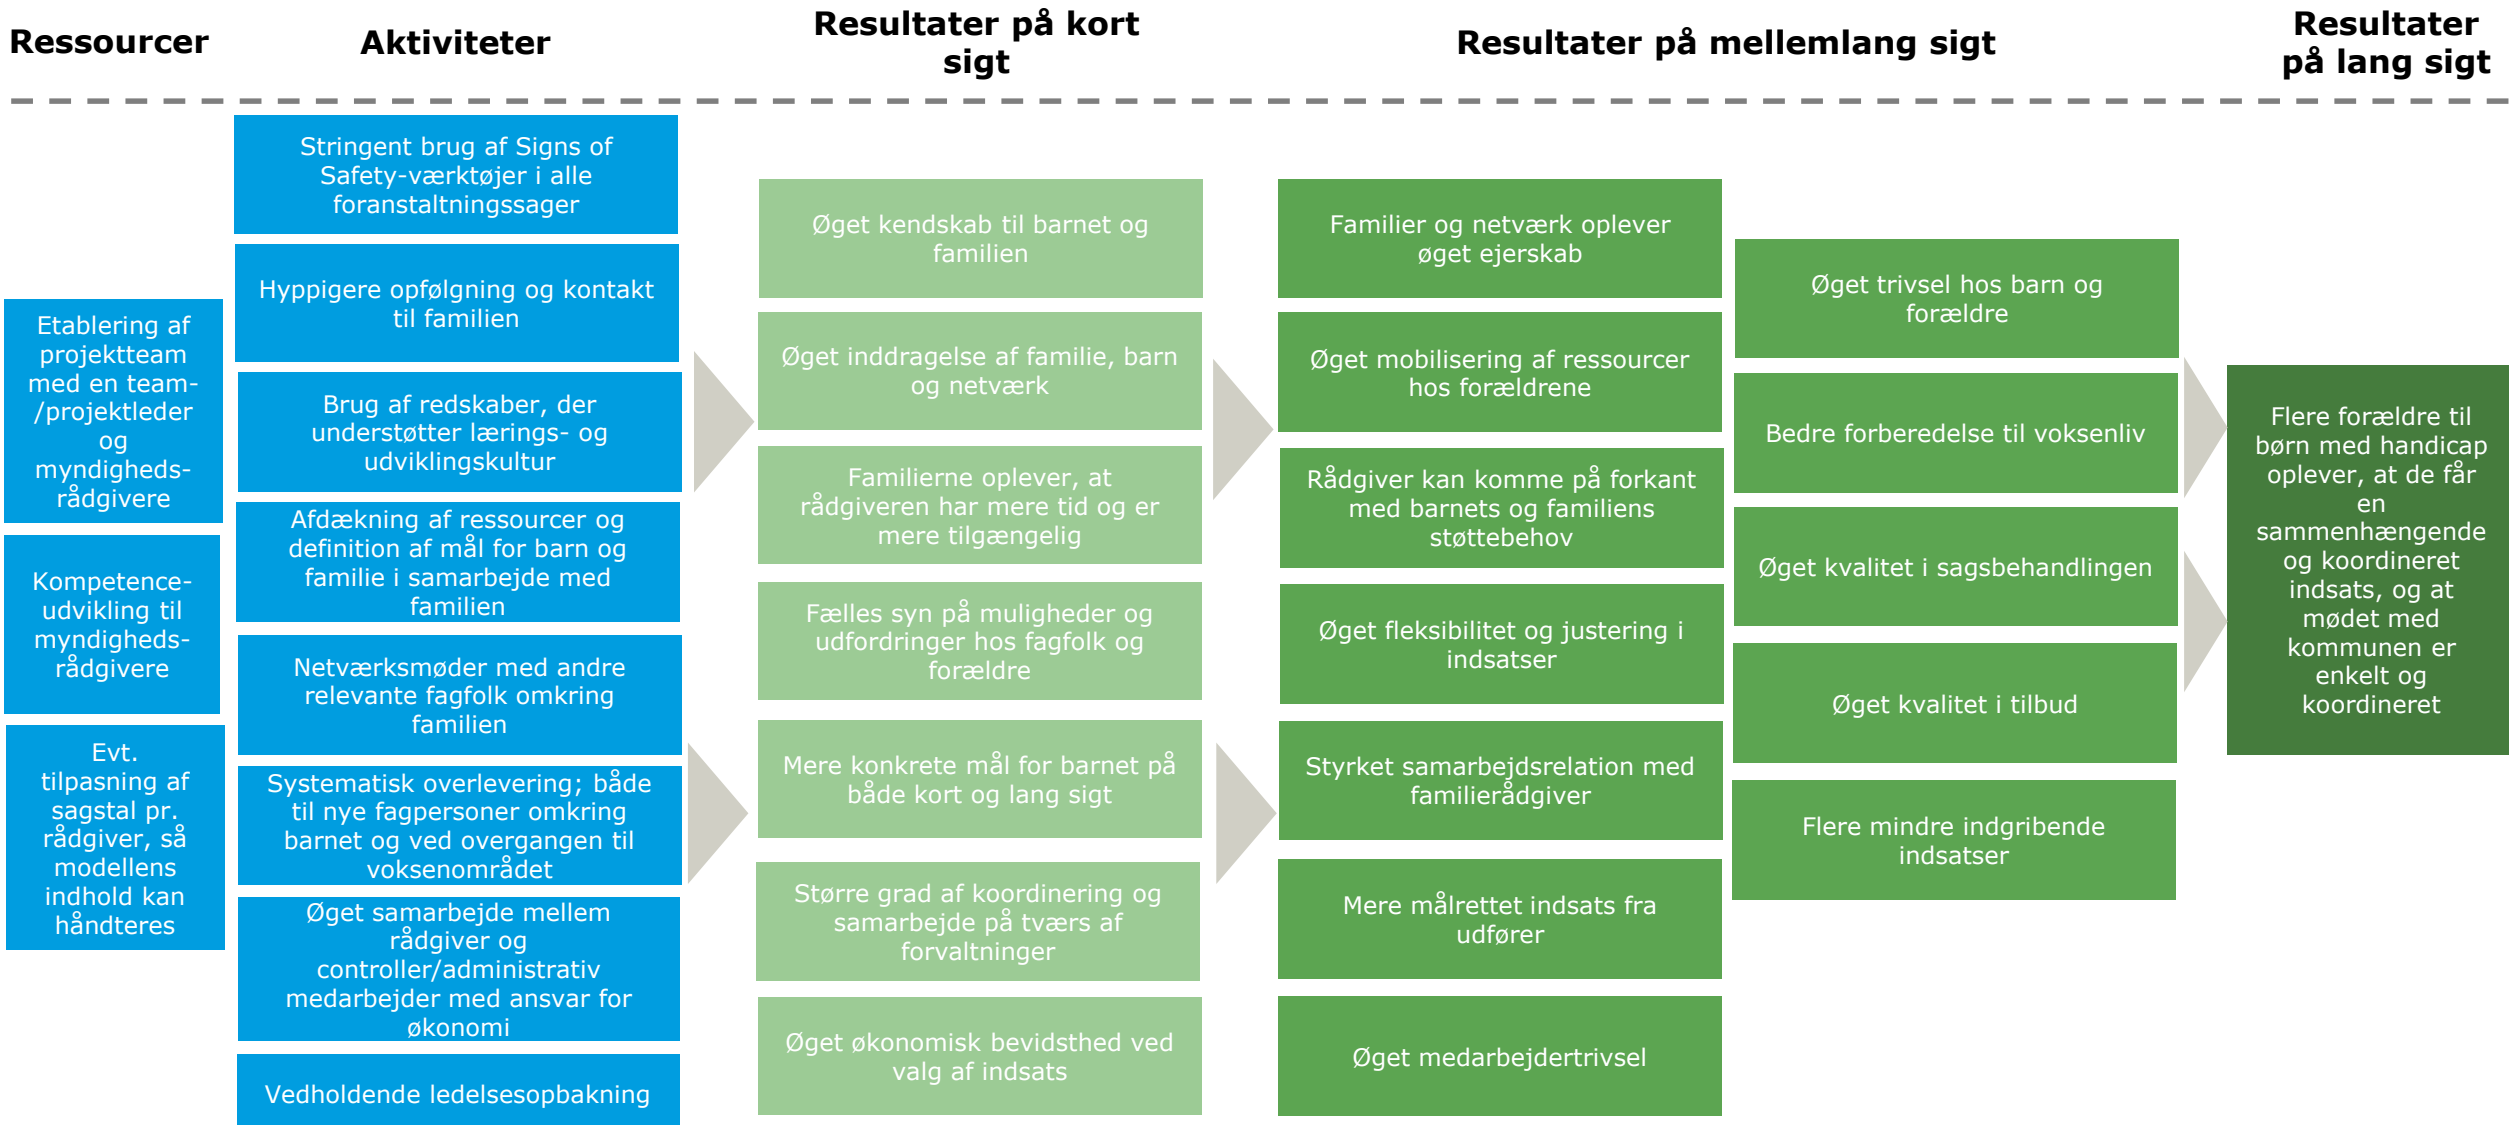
Ressourcer

Aktiviteter

Resultater på kort sigt

Resultater på mellemlang sigt

Resultater på lang sigt

Etablering af projektteam med en team-/projektleder og myndigheds-rådgivere

Kompetence-udvikling til myndigheds-rådgivere

Evt. tilpasning af sagstal pr. rådgiver, så modellens indhold kan håndteres

Stringent brug af Signs of Safety-værktøjer i alle foranstaltningssager

Hyppigere opfølgning og kontakt til familien

Brug af redskaber, der understøtter lærings- og udviklingskultur

Afdækning af ressourcer og definition af mål for barn og familie i samarbejde med familien

Netværksmøder med andre relevante fagfolk omkring familien

Systematisk overlevering; både til nye fagpersoner omkring barnet og ved overgangen til voksenområdet

Øget samarbejde mellem rådgiver og controller/administrativ medarbejder med ansvar for økonomi

Vedholdende ledelsesopbakning

Øget kendskab til barnet og familien

Øget inddragelse af familie, barn og netværk

Familierne oplever, at rådgiveren har mere tid og er mere tilgængelig

Fælles syn på muligheder og udfordringer hos fagfolk og forældre

Mere konkrete mål for barnet på både kort og lang sigt

Større grad af koordinering og samarbejde på tværs af forvaltninger

Øget økonomisk bevidsthed ved valg af indsats

Familier og netværk oplever øget ejerskab

Øget mobilisering af ressourcer hos forældrene

Rådgiver kan komme på forkant med barnets og familiens støttebehov

Øget fleksibilitet og justering i indsatser

Styrket samarbejdsrelation med familierådgiver

Mere målrettet indsats fra udfører

Øget medarbejdertrivsel

Øget trivsel hos barn og forældre

Bedre forberedelse til voksenliv

Øget kvalitet i sagsbehandlingen

Øget kvalitet i tilbud

Flere mindre indgribende indsatser

Flere forældre til børn med handicap oplever, at de får en sammenhængende og koordineret indsats, og at mødet med kommunen er enkelt og koordineret